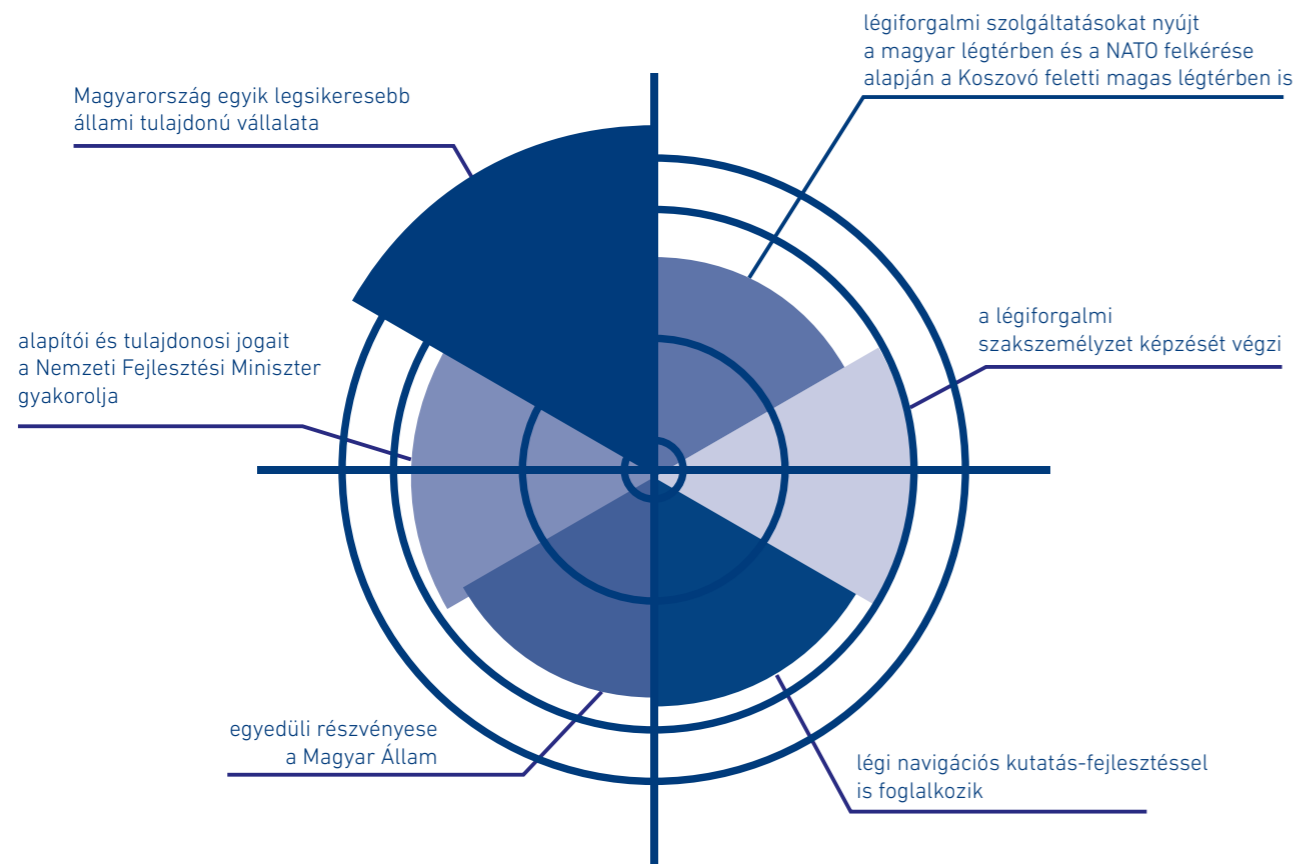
légiforgalmi szolgáltatásokat nyújt a magyar légtérben és a NATO felkérése alapján a Koszovó feletti magas légtérben is

Magyarország egyik legsikeresebb állami tulajdonú vállalata

a légiforgalmi szakszemélyzet képzését végzi

alapítói és tulajdonosi jogait a Nemzeti Fejlesztési Miniszter gyakorolja

egyedüli részvényese a Magyar Állam

légi navigációs kutatás-fejlesztéssel is foglalkozik